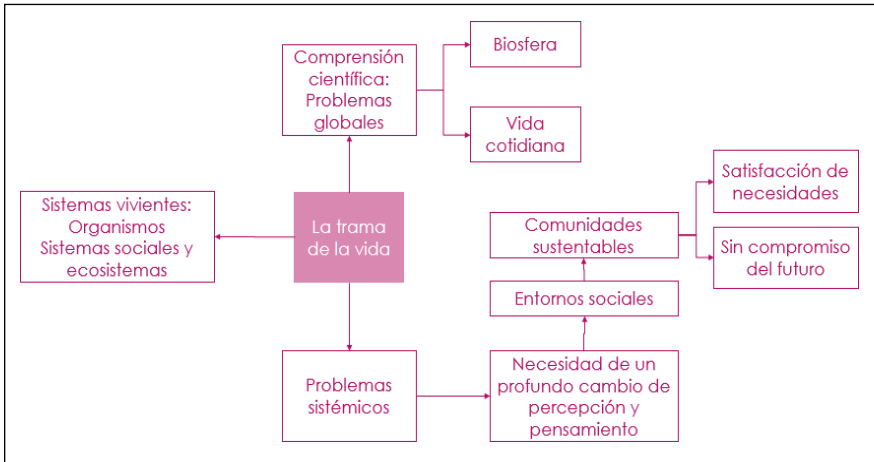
La trama de la vida

Comprensión científica: Problemas globales

Biosfera

Vida cotidiana

Sistemas vivientes: Organismos Sistemas sociales y ecosistemas

Problemas sistémicos

Necesidad de un profundo cambio de percepción y pensamiento

Entornos sociales

Comunidades sustentables

Satisfacción de necesidades

Sin compromiso del futuro